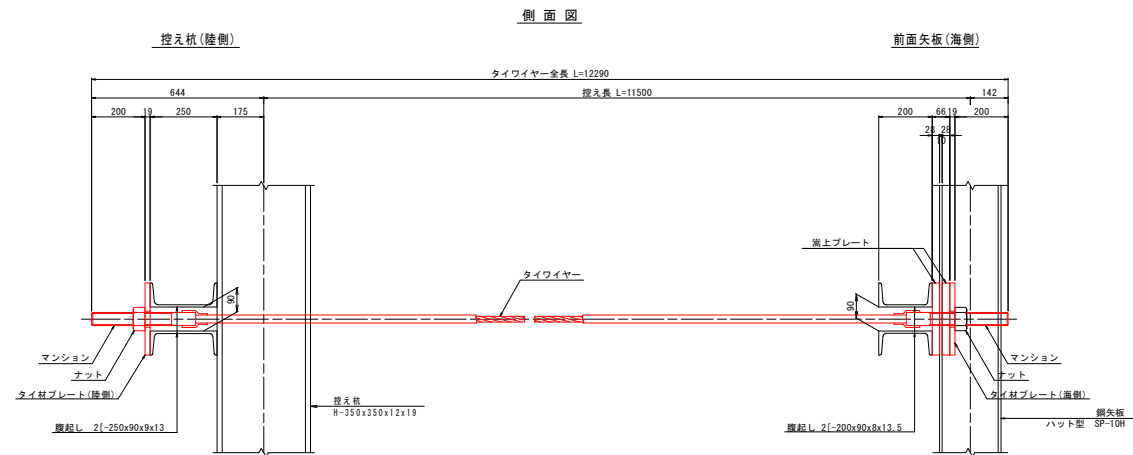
側 面 図

控え杭(陸側)

前面矢板(海側)

タイワイヤー全長 L=12290

644

控え長 L=11500

142

200 19 250 175

200 66 19 200

28 28

10

タイワイヤー

岸上プレート

90

90

マンション

ナット

タイ材プレート(陸側)

腹起し 2[-250x90x9x13

控え杭
H-350x350x12x19

マンション

ナット

タイ材プレート(海側)

鋼矢板
ハット型 SP-10H

腹起し 2[-200x90x8x13.5